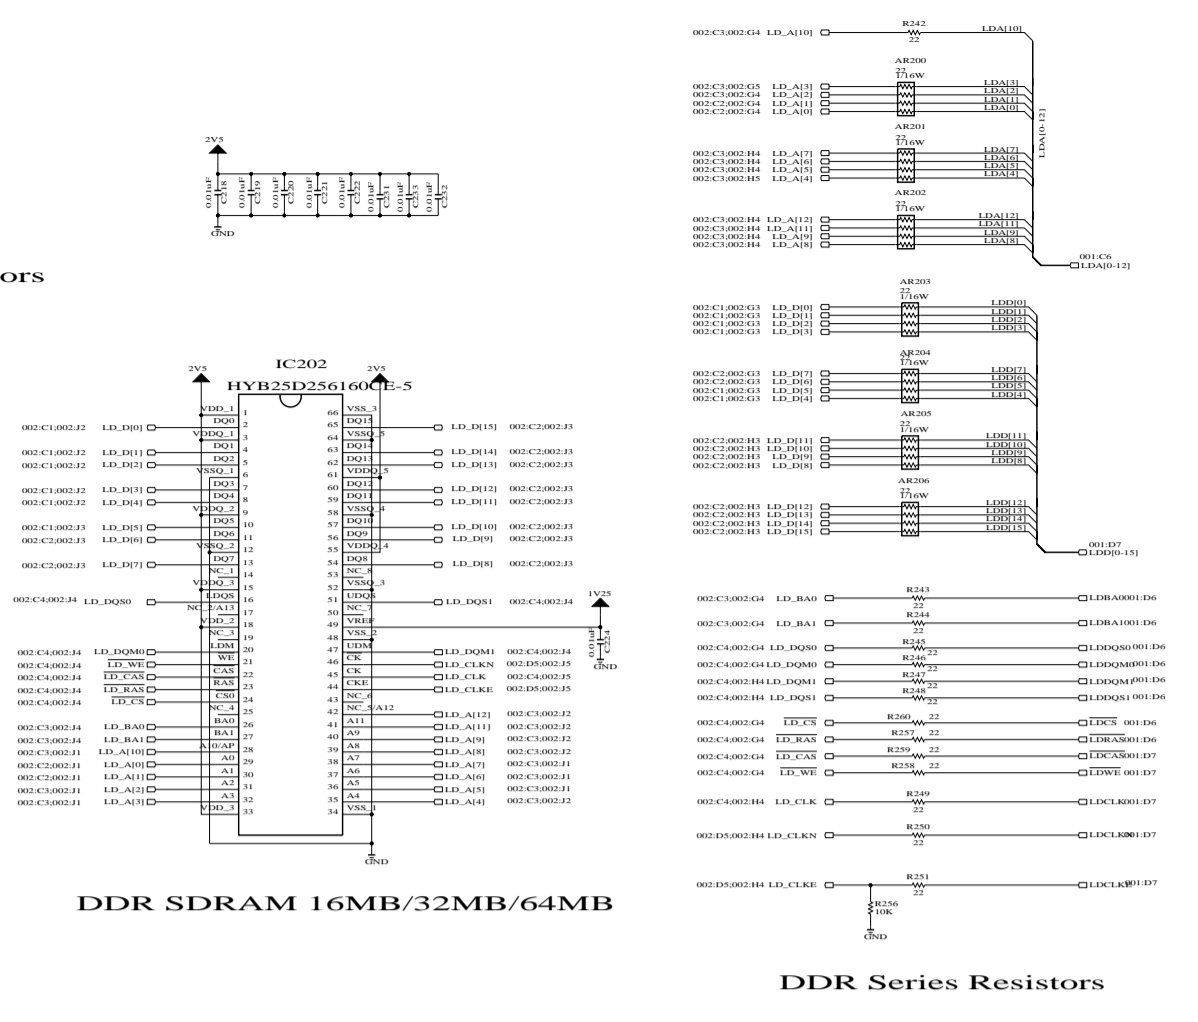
2V5

0.01uF C218
0.01uF C219
0.01uF C220
0.01uF C221
0.01uF C222
0.01uF C231
0.01uF C233
0.01uF C232

GND

ors

IC202
HYB25D256160CE-5

2V5
2V5

002:C1;002:J2 LD_D[0]
002:C1;002:J2 LD_D[1]
002:C1;002:J2 LD_D[2]
002:C1;002:J2 LD_D[3]
002:C1;002:J2 LD_D[4]
002:C1;002:J3 LD_D[5]
002:C2;002:J3 LD_D[6]
002:C2;002:J3 LD_D[7]
002:C4;002:J4 LD_DQS0
002:C4;002:J4 LD_DQM0
002:C4;002:J4 $\overline{LD\_WE}$
002:C4;002:J4 $\overline{LD\_CAS}$
002:C4;002:J4 $\overline{LD\_RAS}$
002:C4;002:J4 $\overline{LD\_CS}$
002:C3;002:J4 LD_BA0
002:C3;002:J4 LD_BA1
002:C3;002:J1 LD_A[10]
002:C2;002:J1 LD_A[0]
002:C2;002:J1 LD_A[1]
002:C2;002:J1 LD_A[2]
002:C3;002:J1 LD_A[3]

VDD_1 1
DQ0 2
VDDQ_1 3
DQ1 4
DQ2 5
VSSQ_1 6
DQ3 7
DQ4 8
VDDQ_2 9
DQ5 10
DQ6 11
VSSQ_2 12
DQ7 13
NC_1 14
VDDQ_3 15
LDQS 16
NC_2/A13 17
VDD_2 18
NC_3 19
LDM 20
WE 21
CAS 22
RAS 23
CS0 24
NC_4 25
BA0 26
BA1 27
A10/AP 28
A0 29
A1 30
A2 31
A3 32
VDD_3 33

66 VSS_3
65 DQ15
64 VSSQ_5
63 DQ14
62 DQ13
61 VDDQ_5
60 DQ12
59 DQ11
58 VSSQ_4
57 DQ10
56 DQ9
55 VDDQ_4
54 DQ8
53 NC_8
52 VSSQ_3
51 UDQS
50 NC_7
49 VREF
48 VSS_2
47 UDM
46 CK
45 CK
44 CKE
43 NC_6
42 NC_5/A12
41 A11
40 A9
39 A8
38 A7
37 A6
36 A5
35 A4
34 VSS_1

LD_D[15] 002:C2;002:J3
LD_D[14] 002:C2;002:J3
LD_D[13] 002:C2;002:J3
LD_D[12] 002:C2;002:J3
LD_D[11] 002:C2;002:J3
LD_D[10] 002:C2;002:J3
LD_D[9] 002:C2;002:J3
LD_D[8] 002:C2;002:J3
LD_DQS1 002:C4;002:J4
LD_DQM1 002:C4;002:J4
LD_CLKN 002:D5;002:J5
LD_CLK 002:C4;002:J5
LD_CLKE 002:D5;002:J5
LD_A[12] 002:C3;002:J2
LD_A[11] 002:C3;002:J2
LD_A[9] 002:C3;002:J2
LD_A[8] 002:C3;002:J2
LD_A[7] 002:C3;002:J1
LD_A[6] 002:C3;002:J1
LD_A[5] 002:C3;002:J1
LD_A[4] 002:C3;002:J2

1V25
0.01uF C224
GND
GND

DDR SDRAM 16MB/32MB/64MB

002:C3;002:G4 LD_A[10]
R242 22
LDA[10]

AR200 22 1/16W
002:C3;002:G5 LD_A[3]
002:C3;002:G4 LD_A[2]
002:C2;002:G4 LD_A[1]
002:C2;002:G4 LD_A[0]
LDA[3]
LDA[2]
LDA[1]
LDA[0]

AR201 22 1/16W
002:C3;002:H4 LD_A[7]
002:C3;002:H4 LD_A[6]
002:C3;002:H4 LD_A[5]
002:C3;002:H5 LD_A[4]
LDA[7]
LDA[6]
LDA[5]
LDA[4]

LDA[0-12]

AR202 22 1/16W
002:C3;002:H4 LD_A[12]
002:C3;002:H4 LD_A[11]
002:C3;002:H4 LD_A[9]
002:C3;002:H4 LD_A[8]
LDA[12]
LDA[11]
LDA[9]
LDA[8]

001:C6
LDA[0-12]

AR203 22 1/16W
002:C1;002:G3 LD_D[0]
002:C1;002:G3 LD_D[1]
002:C1;002:G3 LD_D[2]
002:C1;002:G3 LD_D[3]
LDD[0]
LDD[1]
LDD[2]
LDD[3]

AR204 22 1/16W
002:C2;002:G3 LD_D[7]
002:C2;002:G3 LD_D[6]
002:C1;002:G3 LD_D[5]
002:C1;002:G3 LD_D[4]
LDD[7]
LDD[6]
LDD[5]
LDD[4]

AR205 22 1/16W
002:C2;002:H3 LD_D[11]
002:C2;002:H3 LD_D[10]
002:C2;002:H3 LD_D[9]
002:C2;002:H3 LD_D[8]
LDD[11]
LDD[10]
LDD[9]
LDD[8]

AR206 22 1/16W
002:C2;002:H3 LD_D[12]
002:C2;002:H3 LD_D[13]
002:C2;002:H3 LD_D[14]
002:C2;002:H3 LD_D[15]
LDD[12]
LDD[13]
LDD[14]
LDD[15]

001:D7
LDD[0-15]

002:C3;002:G4 LD_BA0 R243 22 LDBA0 001:D6
002:C3;002:G4 LD_BA1 R244 22 LDBA1 001:D6
002:C4;002:G4 LD_DQS0 R245 22 LDDQS0 001:D6
002:C4;002:G4 LD_DQM0 R246 22 LDDQM0 001:D6
002:C4;002:H4 LD_DQM1 R247 22 LDDQM1 001:D6
002:C4;002:H4 LD_DQS1 R248 22 LDDQS1 001:D6

002:C4;002:G4 $\overline{LD\_CS}$ R260 22 $\overline{LDCS}$ 001:D6
002:C4;002:G4 $\overline{LD\_RAS}$ R257 22 $\overline{LDRAS}$ 001:D6
002:C4;002:G4 $\overline{LD\_CAS}$ R259 22 $\overline{LDCAS}$ 001:D7
002:C4;002:G4 $\overline{LD\_WE}$ R258 22 $\overline{LDWE}$ 001:D7

002:C4;002:H4 LD_CLK R249 22 LDCLK 001:D7
002:D5;002:H4 LD_CLKN R250 22 LDCLKN 001:D7
002:D5;002:H4 LD_CLKE R251 22 LDCLKE 001:D7
R256 10K
GND

DDR Series Resistors